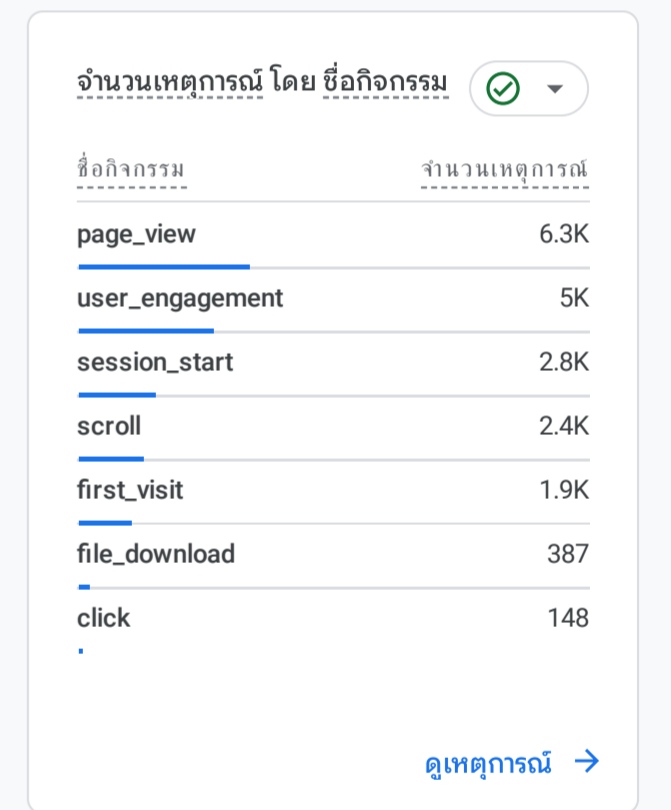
จำนวนเหตุการณ์ โดย ชื่อกิจกรรม

| ชื่อกิจกรรม | จำนวนเหตุการณ์ |
|---|---|
| page_view | 6.3K |
| user_engagement | 5K |
| session_start | 2.8K |
| scroll | 2.4K |
| first_visit | 1.9K |
| file_download | 387 |
| click | 148 |

ดูเหตุการณ์ →